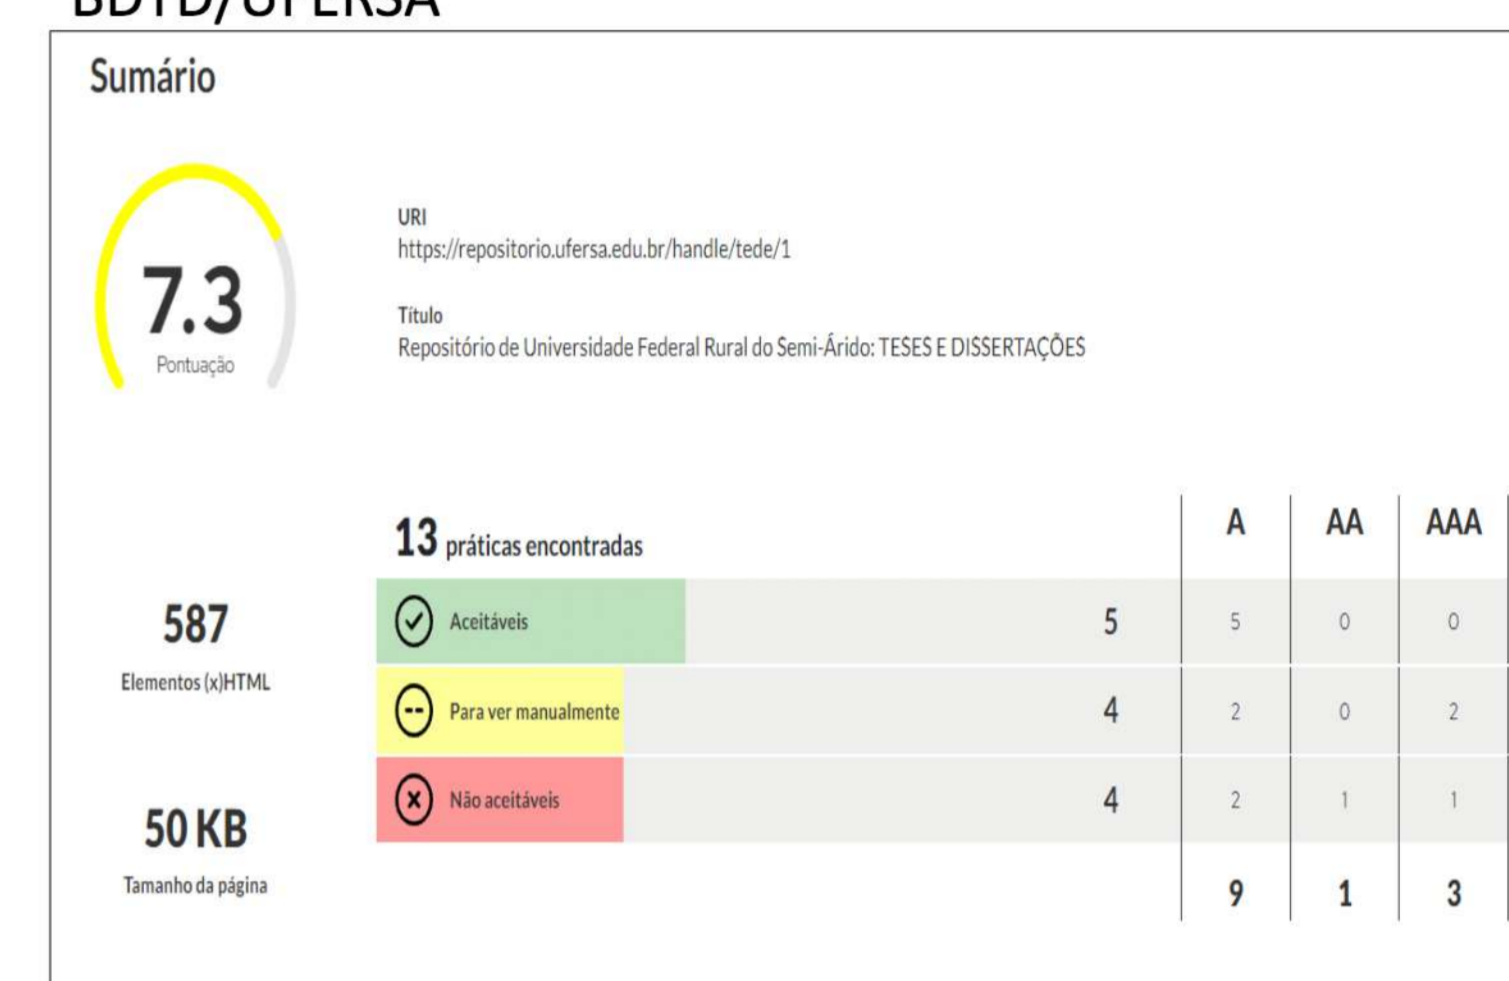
BDTD/UFERSA

Sumário

7.3
Pontuação

URI
https://repositorio.ufersa.edu.br/handle/tede/1

Título
Repositório de Universidade Federal Rural do Semi-Árido: TESES E DISSERTAÇÕES

587
Elementos (x)HTML

50 KB
Tamanho da página

| 13 práticas encontradas | | A | AA | AAA |
|---|---|---|---|---|
| Aceitáveis | 5 | 5 | 0 | 0 |
| Para ver manualmente | 4 | 2 | 0 | 2 |
| Não aceitáveis | 4 | 2 | 1 | 1 |
| | | 9 | 1 | 3 |